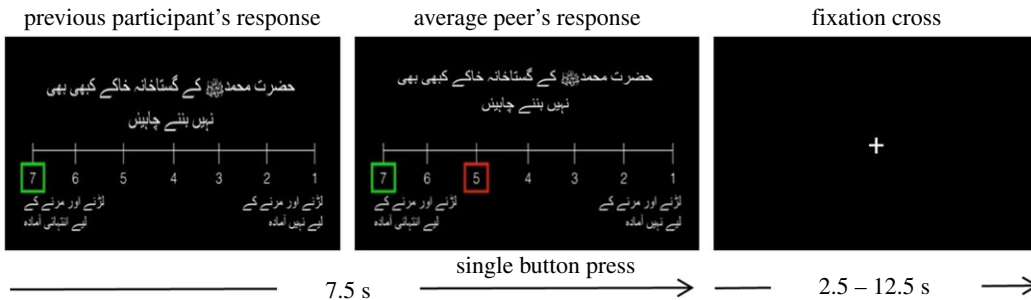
previous participant's response

حضرت محمدﷺ کے گستاخانہ خاکے کبھی بھی نہیں بننے چاہیئں

7 6 5 4 3 2 1

لڑنے اور مرنے کے لیے انتہائی آمادہ

لڑنے اور مرنے کے لیے نہیں آمادہ

average peer's response

حضرت محمدﷺ کے گستاخانہ خاکے کبھی بھی نہیں بننے چاہیئں

7 6 5 4 3 2 1

لڑنے اور مرنے کے لیے انتہائی آمادہ

لڑنے اور مرنے کے لیے نہیں آمادہ

fixation cross

+

7.5 s

single button press

2.5 – 12.5 s